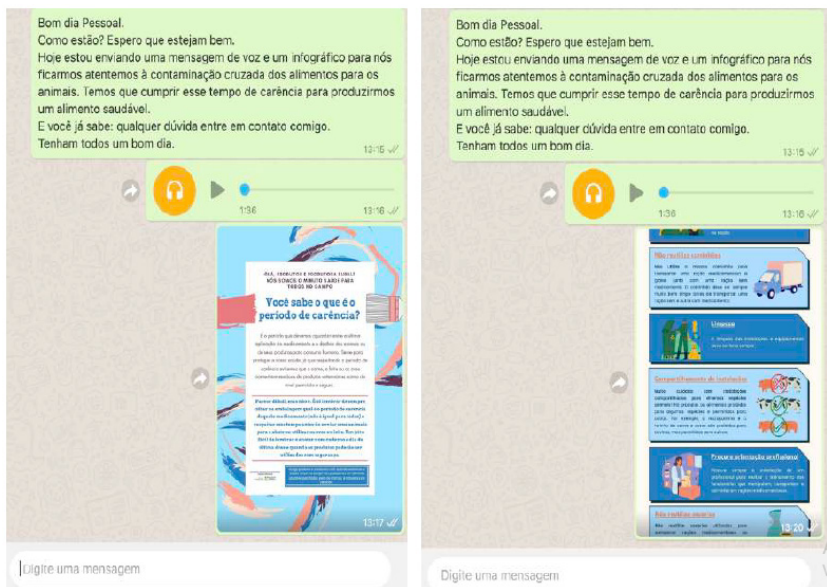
Bom dia Pessoal.
Como estão? Espero que estejam bem.
Hoje estou enviando uma mensagem de voz e um infográfico para nós ficarmos atentemos à contaminação cruzada dos alimentos para os animais. Temos que cumprir esse tempo de carência para produzirmos um alimento saudável.
E você já sabe: qualquer dúvida entre em contato comigo.
Tenham todos um bom dia.
13:15

1:36
13:16

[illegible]

Você sabe o que é o período de carência?

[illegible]

13:17

Digite uma mensagem

Bom dia Pessoal.
Como estão? Espero que estejam bem.
Hoje estou enviando uma mensagem de voz e um infográfico para nós ficarmos atentemos à contaminação cruzada dos alimentos para os animais. Temos que cumprir esse tempo de carência para produzirmos um alimento saudável.
E você já sabe: qualquer dúvida entre em contato comigo.
Tenham todos um bom dia.
13:15

1:36
13:16

Não misture caminhões
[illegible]

Limpeza
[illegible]

Compartilhamento de instalações
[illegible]

Procure a orientação profissional
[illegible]

Não misture rações
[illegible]

13:20

Digite uma mensagem